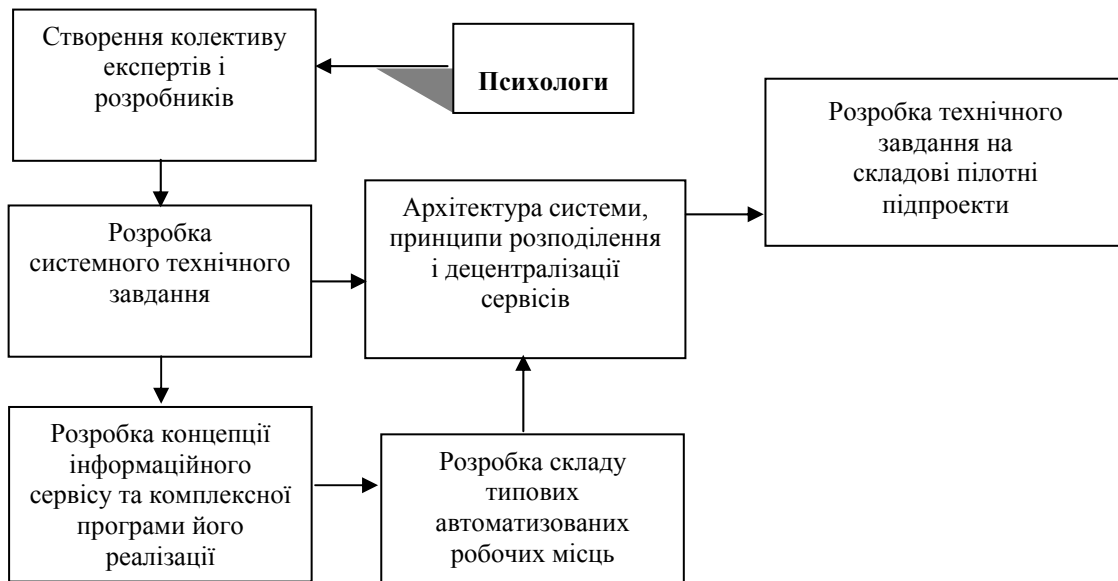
Створення колективу експертів і розробників

Психологи

Розробка технічного завдання на складові пілотні підпроекти

Розробка системного технічного завдання

Архітектура системи, принципи розподілення і децентралізації сервісів

Розробка концепції інформаційного сервісу та комплексної програми його реалізації

Розробка складу типових автоматизованих робочих місць